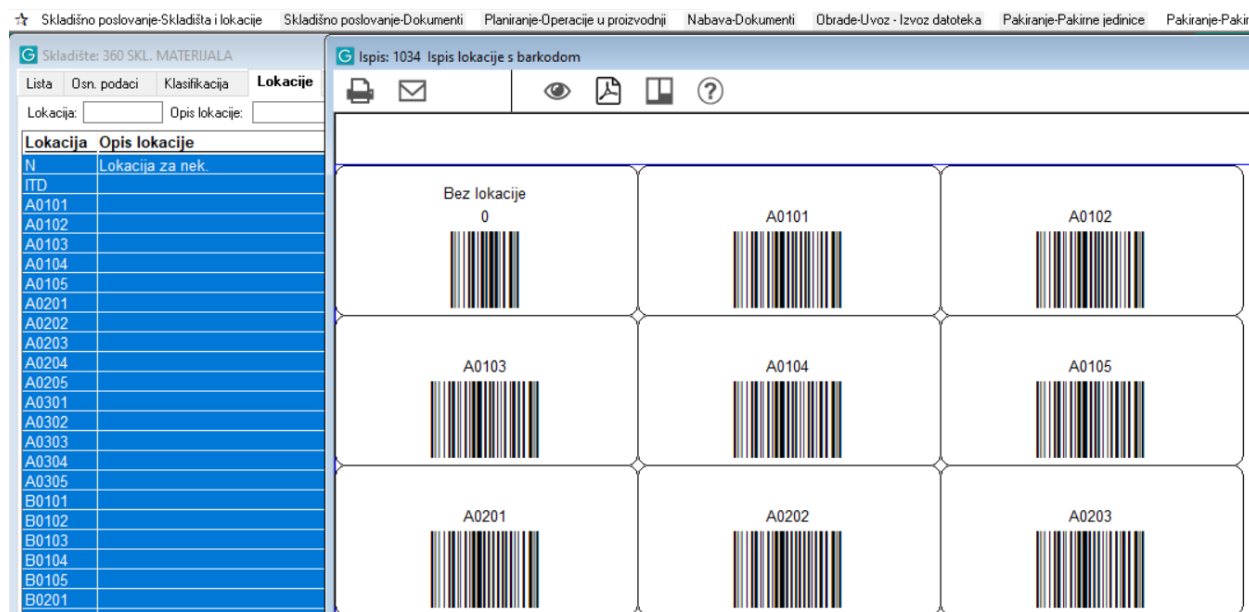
Skladišno poslovanje-Skladišta i lokacije Skladišno poslovanje-Dokumenti Planiranje-Operacije u proizvodnji Nabava-Dokumenti Obrade-Uvoz - Izvoz datoteka Pakiranje-Pakirne jedinice Pakiranje-Pakir

Skladište: 360 SKL. MATERIJALA

Lista Osn. podaci Klasifikacija Lokacije

Lokacija: Opis lokacije:

| Lokacija | Opis lokacije |
|---|---|
| N | Lokacija za nek. |
| ITD | |
| A0101 | |
| A0102 | |
| A0103 | |
| A0104 | |
| A0105 | |
| A0201 | |
| A0202 | |
| A0203 | |
| A0204 | |
| A0205 | |
| A0301 | |
| A0302 | |
| A0303 | |
| A0304 | |
| A0305 | |
| B0101 | |
| B0102 | |
| B0103 | |
| B0104 | |
| B0105 | |
| B0201 | |

Ispis: 1034 Ispis lokacije s barkodom

Bez lokacije
0

A0101

A0102

A0103

A0104

A0105

A0201

A0202

A0203